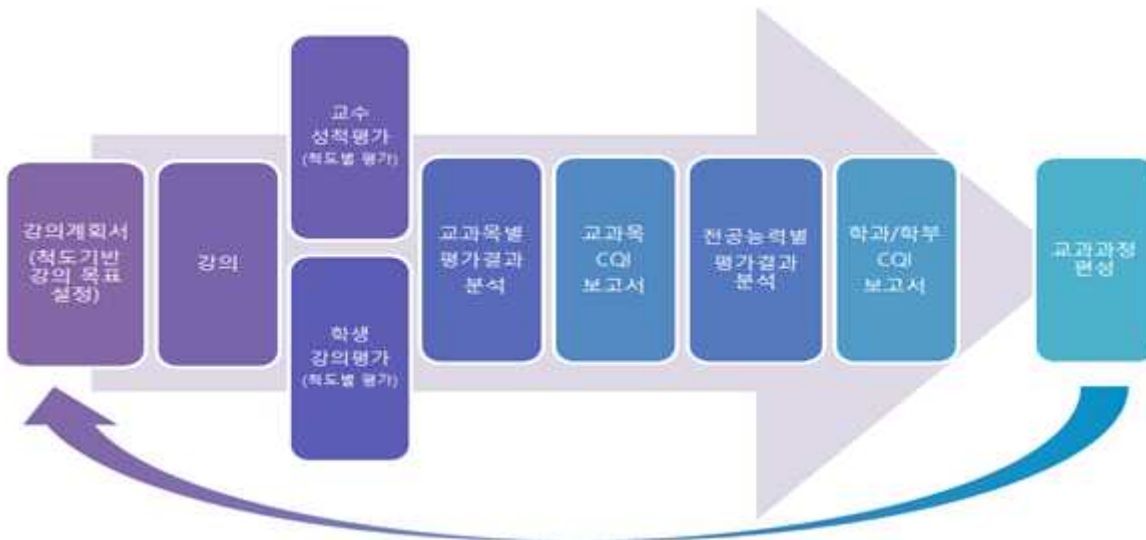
강의계획서
(척도기반 강의 목표 설정)

강의

교수
성적평가
(척도별 평가)

학생
강의평가
(척도별 평가)

교과목별
평가결과
분석

교과목
CQI
보고서

전공능력별
평가결과
분석

학과/학부
CQI
보고서

교과과정
편성